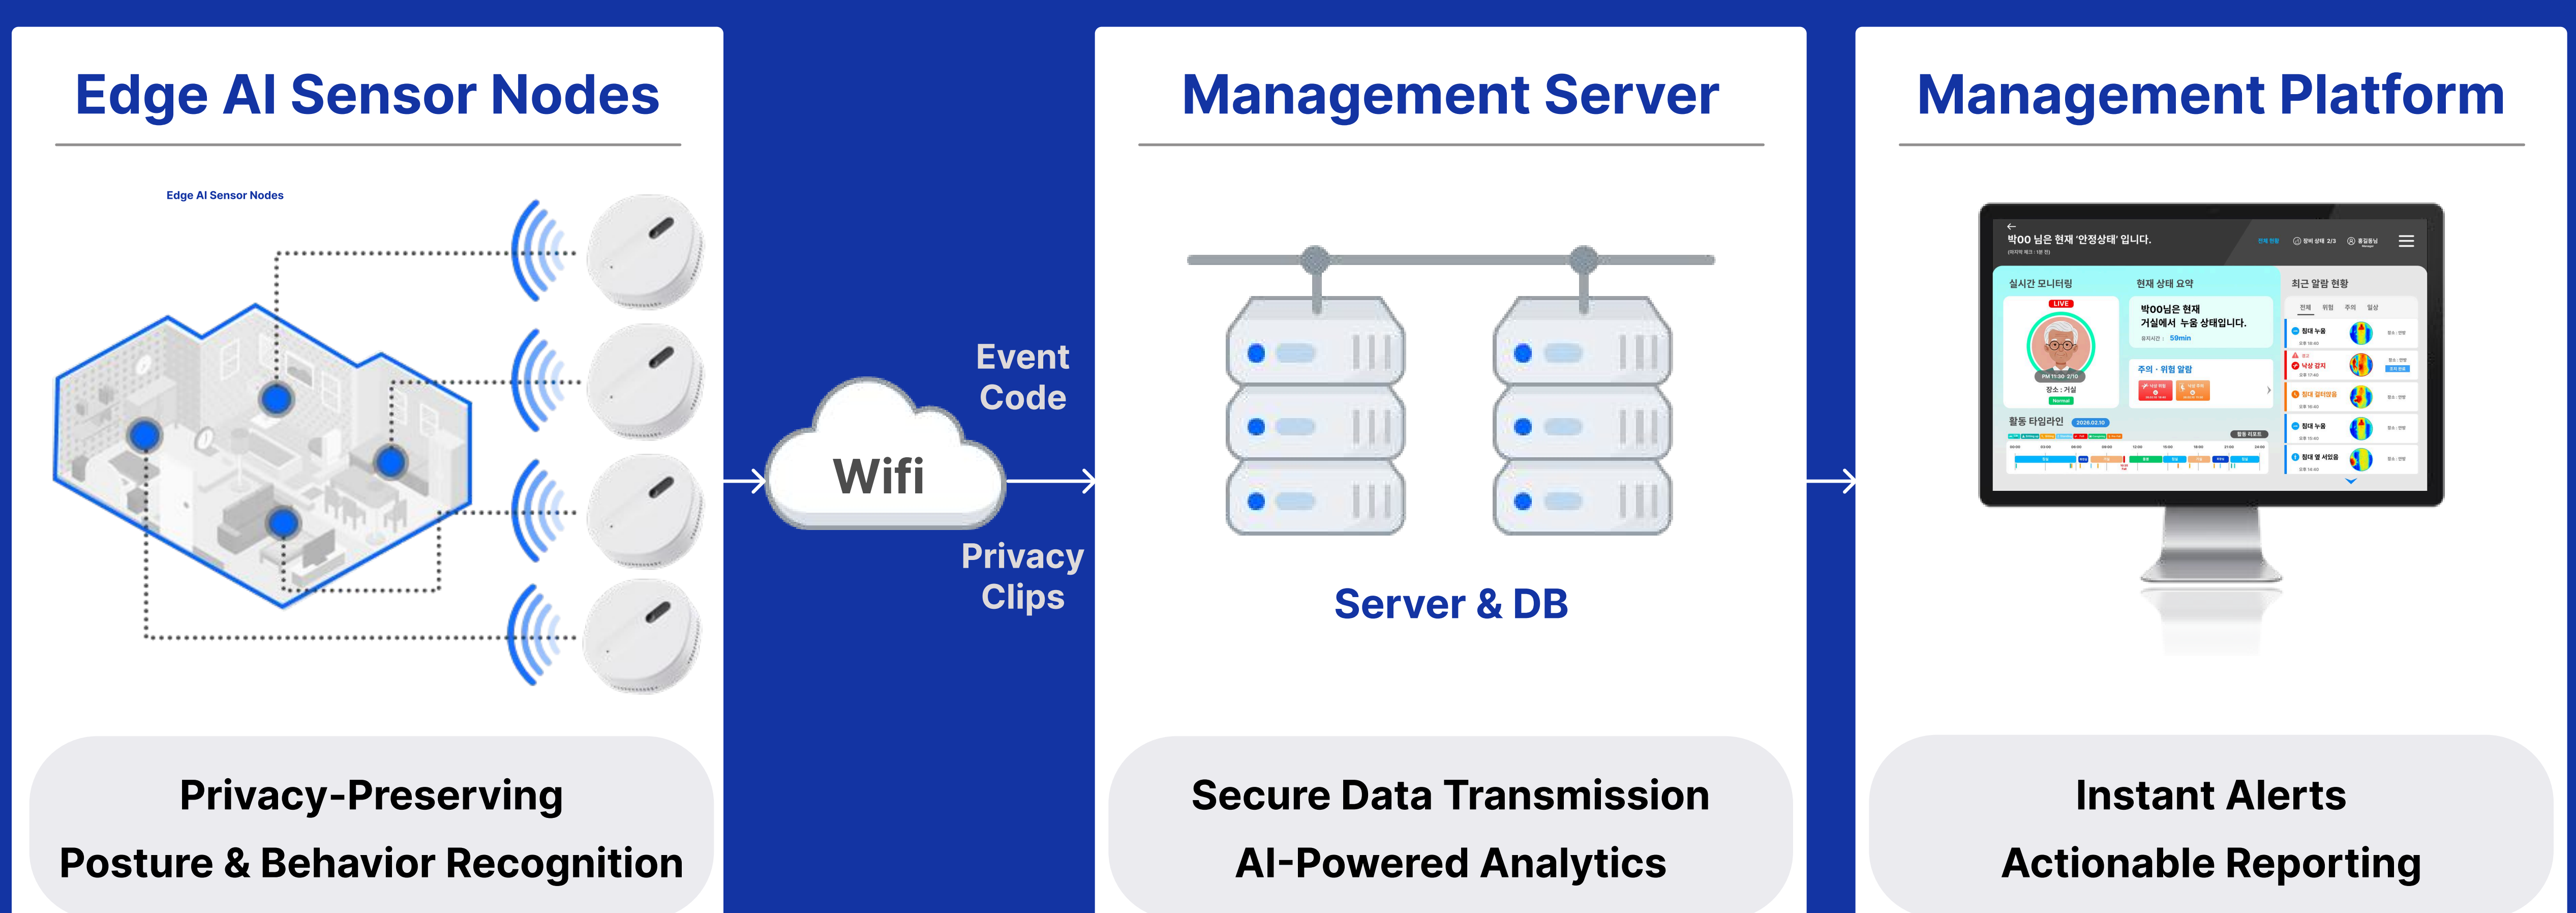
Edge AI Sensor Nodes

Edge AI Sensor Nodes

Privacy-Preserving
Posture & Behavior Recognition

Event Code

Wifi

Privacy Clips

Management Server

Server & DB

Secure Data Transmission
AI-Powered Analytics

Management Platform

박00 님은 현재 '안정상태' 입니다.

실시간 모니터링

LIVE

현재 상태 요약

박00님은 현재 거실에서 누움 상태입니다.

59min

주의 · 위험 알림

최근 알람 현황

활동 타임라인

Instant Alerts
Actionable Reporting